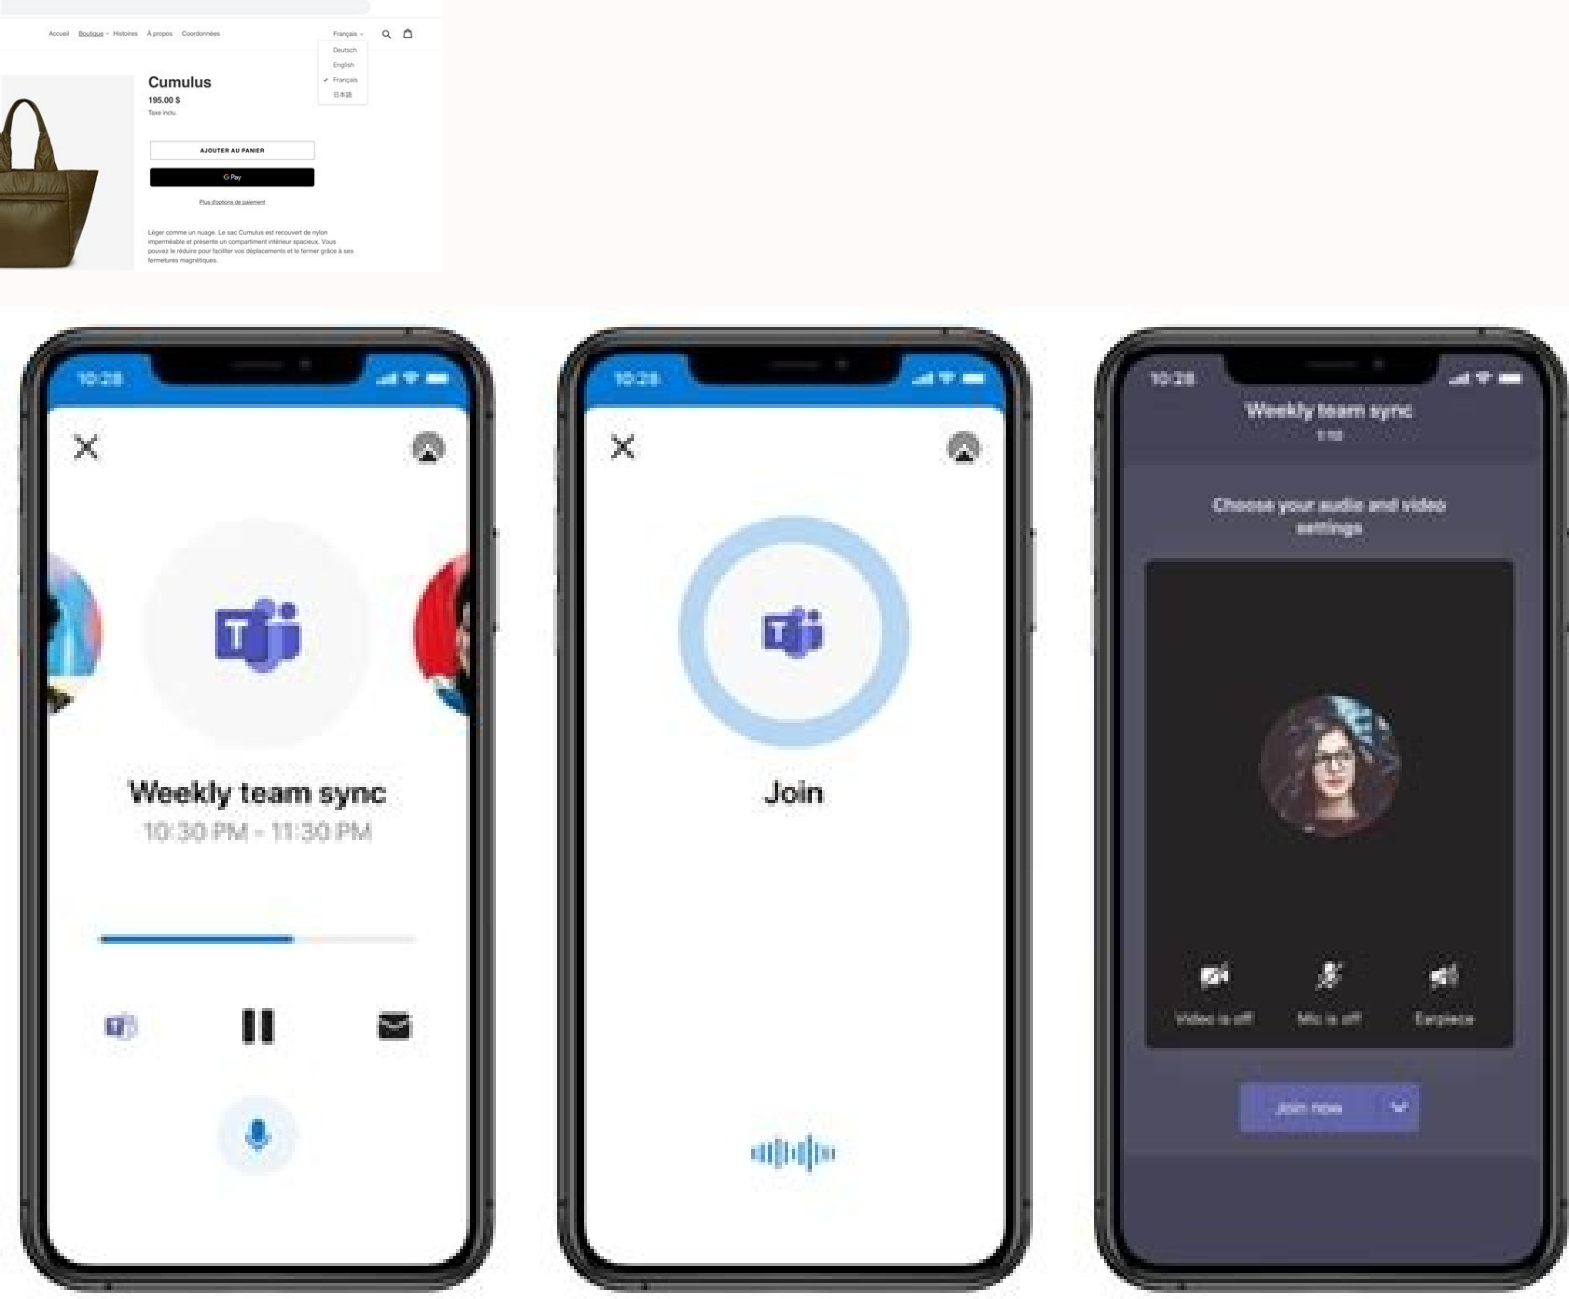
Accueil Boutique Histoires À propos Coordonnées

Français

Deutsch
English
Français
日本語

Cumulus

195.00 $

Taxe inclu.

AJOUTER AU PANIER

G Pay

Plus d'options de paiement

Léger comme un nuage. Le sac Cumulus est recouvert de nylon imperméable et présente un compartiment intérieur spacieux. Vous pouvez le réduire pour faciliter vos déplacements et le fermer grâce à ses fermetures magnétiques.

10:28

Weekly team sync

10:30 PM - 11:30 PM

10:28

Join

10:28

Weekly team sync

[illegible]

Choose your audio and video settings

Video is off

Mic is off

Earpiece

Join now